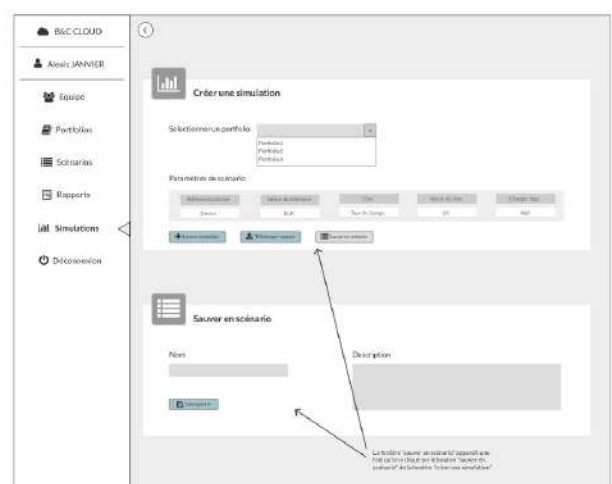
B&C CLOUD

Alexis JANVIER

Equipe

Portfolios

Scénarios

Rapports

Simulations

Déconnexion

Créer une simulation

Sélectionner un portfolio

Portfolio1
Portfolio2
Portfolio3

Paramètres de scénario

| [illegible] | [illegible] | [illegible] | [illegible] | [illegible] |
|---|---|---|---|---|
| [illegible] | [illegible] | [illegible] | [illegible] | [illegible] |

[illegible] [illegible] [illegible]

Sauver en scénario

Nom

Description

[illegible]

La fenêtre "sauver en scénario" apparaît une fois qu'on a cliqué sur le bouton "sauver en scénario" de la fenêtre "créer une simulation"